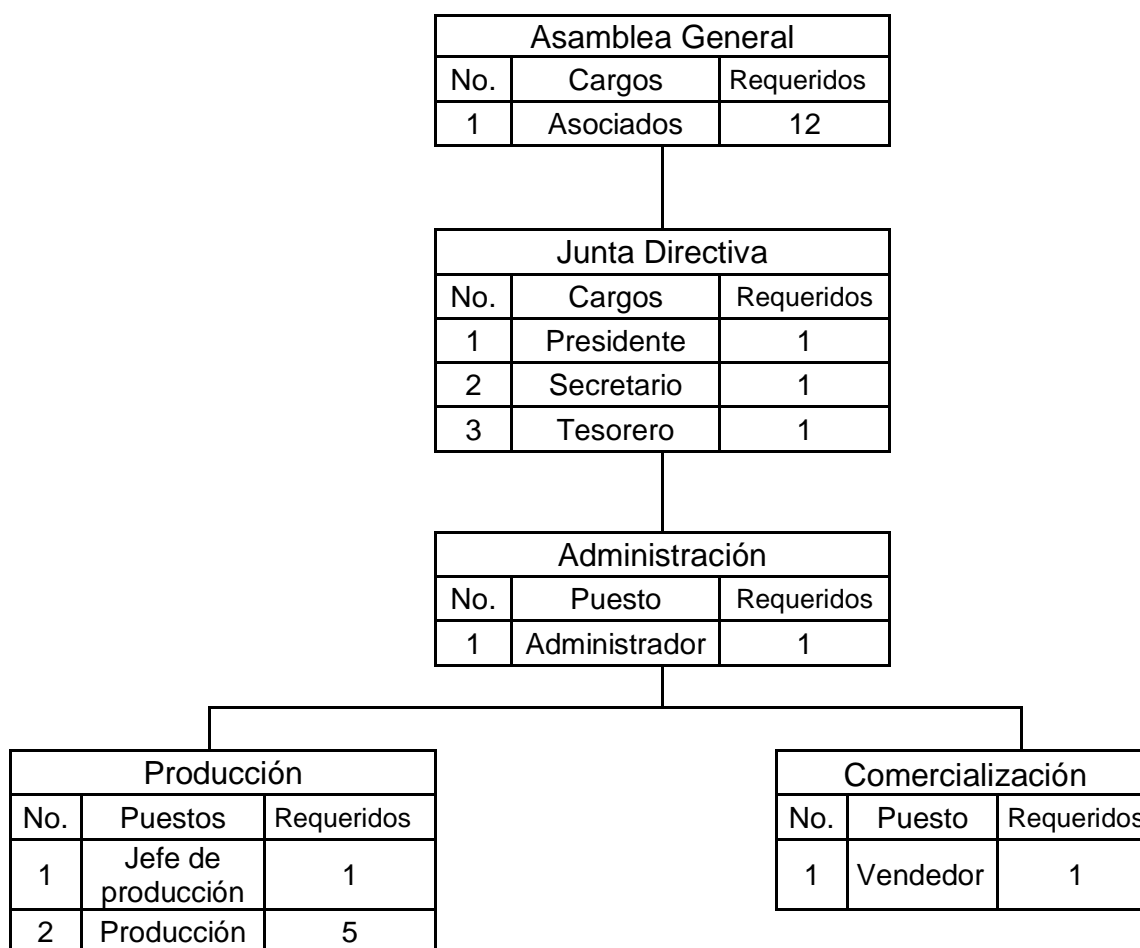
| Asamblea General | | |
|---|---|---|
| No. | Cargos | Requeridos |
| 1 | Asociados | 12 |

| Junta Directiva | | |
|---|---|---|
| No. | Cargos | Requeridos |
| 1 | Presidente | 1 |
| 2 | Secretario | 1 |
| 3 | Tesorero | 1 |

| Administración | | |
|---|---|---|
| No. | Puesto | Requeridos |
| 1 | Administrador | 1 |

| Producción | | |
|---|---|---|
| No. | Puestos | Requeridos |
| 1 | Jefe de producción | 1 |
| 2 | Producción | 5 |

| Comercialización | | |
|---|---|---|
| No. | Puesto | Requeridos |
| 1 | Vendedor | 1 |